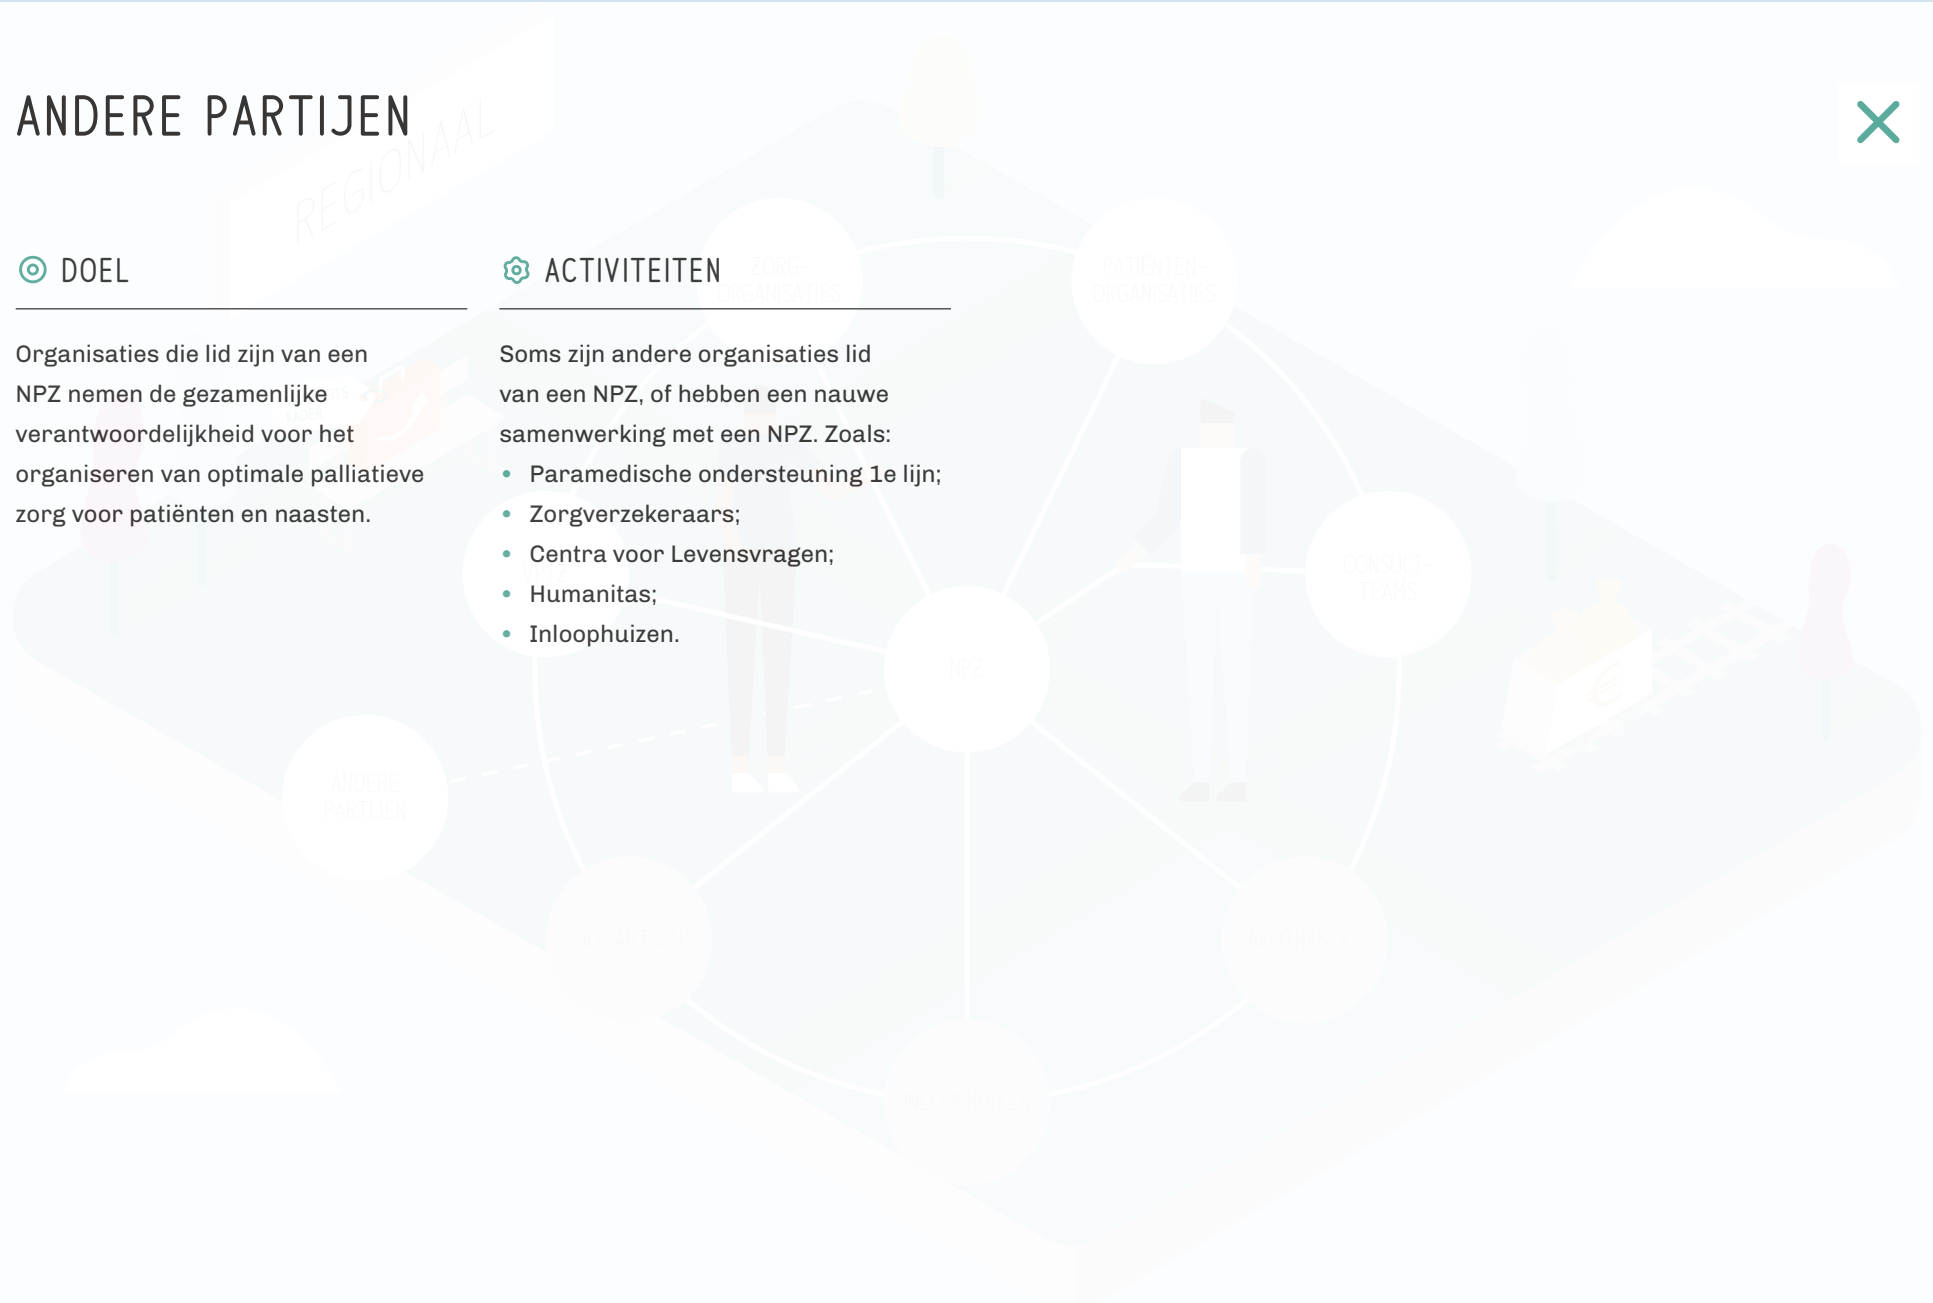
ANDERE PARTIJEN

DOEL

Organisaties die lid zijn van een NPZ nemen de gezamenlijke verantwoordelijkheid voor het organiseren van optimale palliatieve zorg voor patiënten en naasten.

ACTIVITEITEN

Soms zijn andere organisaties lid van een NPZ, of hebben een nauwe samenwerking met een NPZ. Zoals:

- Paramedische ondersteuning 1e lijn;
- Zorgverzekeraars;
- Centra voor Levensvragen;
- Humanitas;
- Inloophuizen.